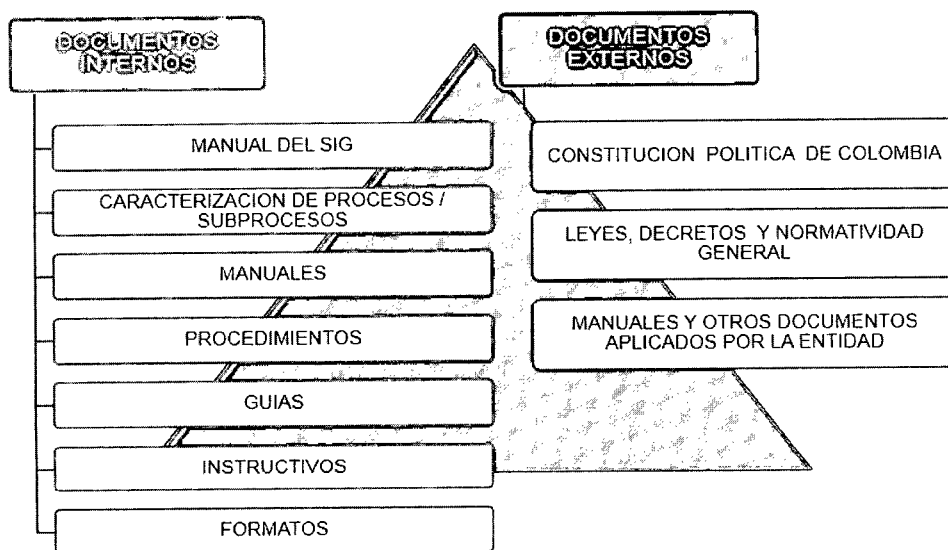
DOCUMENTOS INTERNOS

DOCUMENTOS EXTERNOS

MANUAL DEL SIG

CARACTERIZACION DE PROCESOS / SUBPROCESOS

MANUALES

PROCEDIMIENTOS

GUIAS

INSTRUCTIVOS

FORMATOS

CONSTITUCION POLITICA DE COLOMBIA

LEYES, DECRETOS Y NORMATIVIDAD GENERAL

MANUALES Y OTROS DOCUMENTOS APLICADOS POR LA ENTIDAD